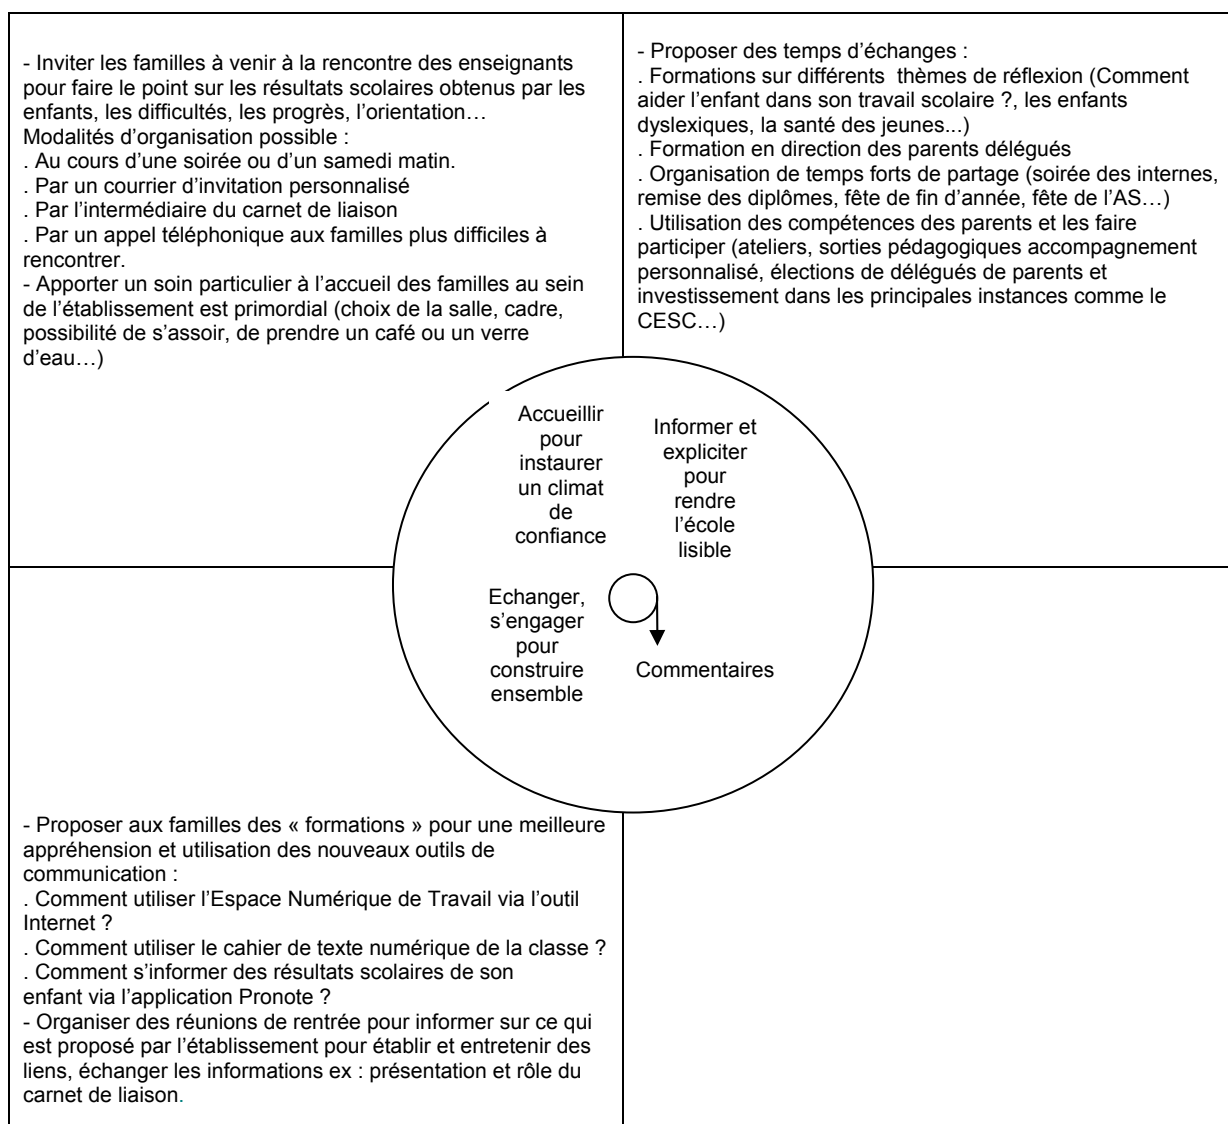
- Inviter les familles à venir à la rencontre des enseignants pour faire le point sur les résultats scolaires obtenus par les enfants, les difficultés, les progrès, l'orientation…
Modalités d'organisation possible :
. Au cours d'une soirée ou d'un samedi matin.
. Par un courrier d'invitation personnalisé
. Par l'intermédiaire du carnet de liaison
. Par un appel téléphonique aux familles plus difficiles à rencontrer.
- Apporter un soin particulier à l'accueil des familles au sein de l'établissement est primordial (choix de la salle, cadre, possibilité de s'assoir, de prendre un café ou un verre d'eau…)

- Proposer des temps d'échanges :
. Formations sur différents thèmes de réflexion (Comment aider l'enfant dans son travail scolaire ?, les enfants dyslexiques, la santé des jeunes...)
. Formation en direction des parents délégués
. Organisation de temps forts de partage (soirée des internes, remise des diplômes, fête de fin d'année, fête de l'AS…)
. Utilisation des compétences des parents et les faire participer (ateliers, sorties pédagogiques accompagnement personnalisé, élections de délégués de parents et investissement dans les principales instances comme le CESC…)

Accueillir pour instaurer un climat de confiance

Informer et expliciter pour rendre l'école lisible

Echanger, s'engager pour construire ensemble

Commentaires

- Proposer aux familles des « formations » pour une meilleure appréhension et utilisation des nouveaux outils de communication :
. Comment utiliser l'Espace Numérique de Travail via l'outil Internet ?
. Comment utiliser le cahier de texte numérique de la classe ?
. Comment s'informer des résultats scolaires de son enfant via l'application Pronote ?
- Organiser des réunions de rentrée pour informer sur ce qui est proposé par l'établissement pour établir et entretenir des liens, échanger les informations ex : présentation et rôle du carnet de liaison.